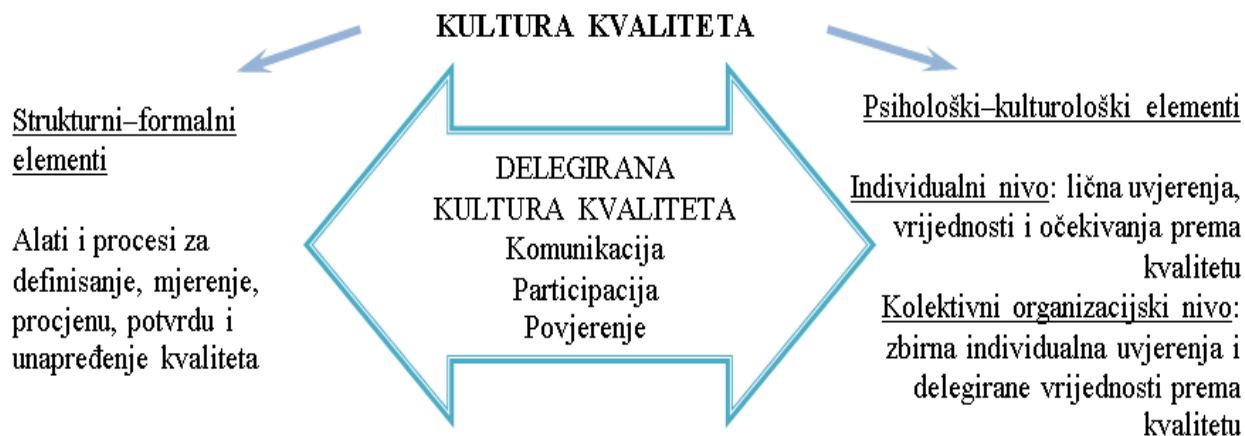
KULTURA KVALITETA

Strukturni–formalni elementi

Alati i procesi za definisanje, mjerenje, procjenu, potvrdu i unapređenje kvaliteta

DELEGIRANA KULTURA KVALITETA
Komunikacija
Participacija
Povjerenje

Psihološki–kulturološki elementi

Individualni nivo: lična uvjerenja, vrijednosti i očekivanja prema kvalitetu
Kolektivni organizacijski nivo: zbirna individualna uvjerenja i delegirane vrijednosti prema kvalitetu